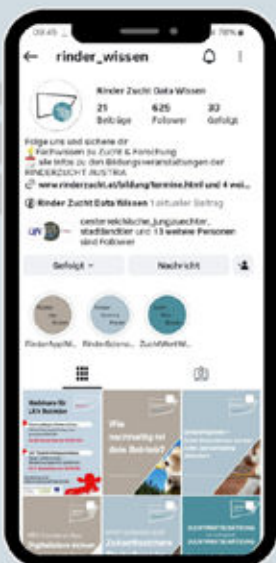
09:45 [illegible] 78%

rinder_wissen

Rinder Zucht Data Wissen

21 Beiträge
625 Follower
33 Gefolgt

Folge uns und sichere dir
Fachwissen zu Zucht & Forschung
alle Infos zu den Bildungsveranstaltungen der RINDERZUCHT AUSTRIA
www.rinderzucht.at/bildung/termine.html und 4 wei...

Rinder Zucht Data Wissen 1 aktueller Beitrag

oesterreichische_jungzuechter, stadlbandler und 13 weitere Personen sind Follower

Gefolgt
Nachricht

RinderApplN...
RinderScienc...
ZuchtWertW...

Webinare für LKV Betriebe

Wie nachhaltig ist dein Betrieb?

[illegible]

ZUCHTWERTSCHÄTZUNG
ZUCHTWERTSCHÄTZUNG